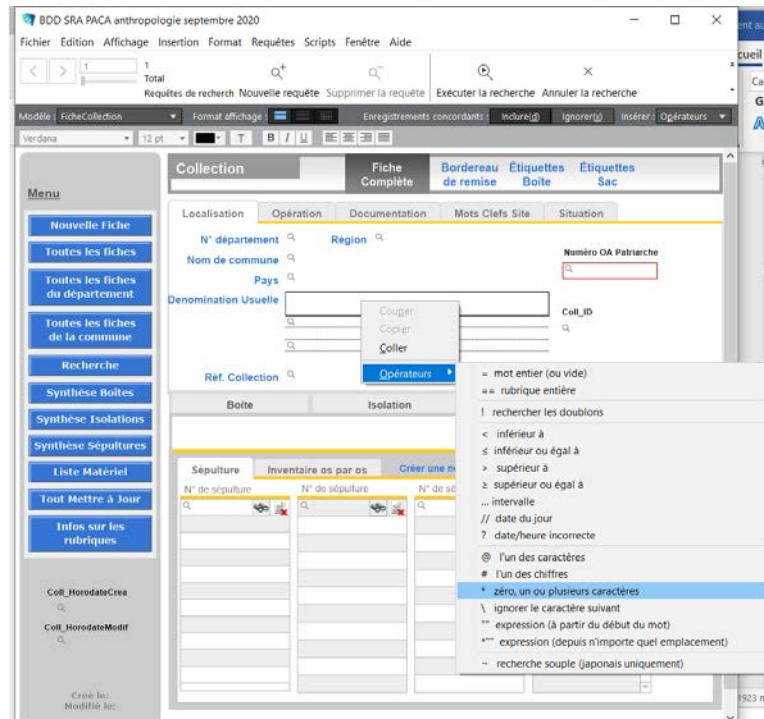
BDD SRA PACA anthropologie septembre 2020

Fichier Edition Affichage Insertion Format Requêtes Scripts Fenêtre Aide

1
Total

Requêtes de recherch Nouvelle requête Supprimer la requête Exécuter la recherche Annuler la recherche

Modèle : FicheCollection Format affichage : Enregistrements concordants : Inclure(d) Ignorer(v) Insérer : Opérateurs

Verdana 12 pt T B I U

Menu

Nouvelle Fiche

Toutes les fiches

Toutes les fiches du département

Toutes les fiches de la commune

Recherche

Synthèse Boîtes

Synthèse Isolations

Synthèse Sépultures

Liste Matériel

Tout Mettre à Jour

Infos sur les rubriques

Coll_HorodateCrea

Coll_HorodateModif

Créé le:
Modifié le:

Collection

Fiche Complète

Bordereau de remise

Étiquettes Boîte

Étiquettes Sac

Localisation | Opération | Documentation | Mots Clefs Site | Situation

N° département

Région

Nom de commune

Pays

Denomination Usuelle

Numéro OA Patriarche

Coll_ID

Réf. Collection

Couper
Copier
Coller
Opérateurs

Boite

Isolation

Sépulture | Inventaire os par os | Créer une n

N° de sépulture | N° de sépulture | N° de sé

= mot entier (ou vide)
== rubrique entière
! rechercher les doublons
< inférieur à
≤ inférieur ou égal à
> supérieur à
≥ supérieur ou égal à
... intervalle
// date du jour
? date/heure incorrecte
@ l'un des caractères
# l'un des chiffres
* zéro, un ou plusieurs caractères
\ ignorer le caractère suivant
"" expression (à partir du début du mot)
*"" expression (depuis n'importe quel emplacement)
~ recherche souple (japonais uniquement)